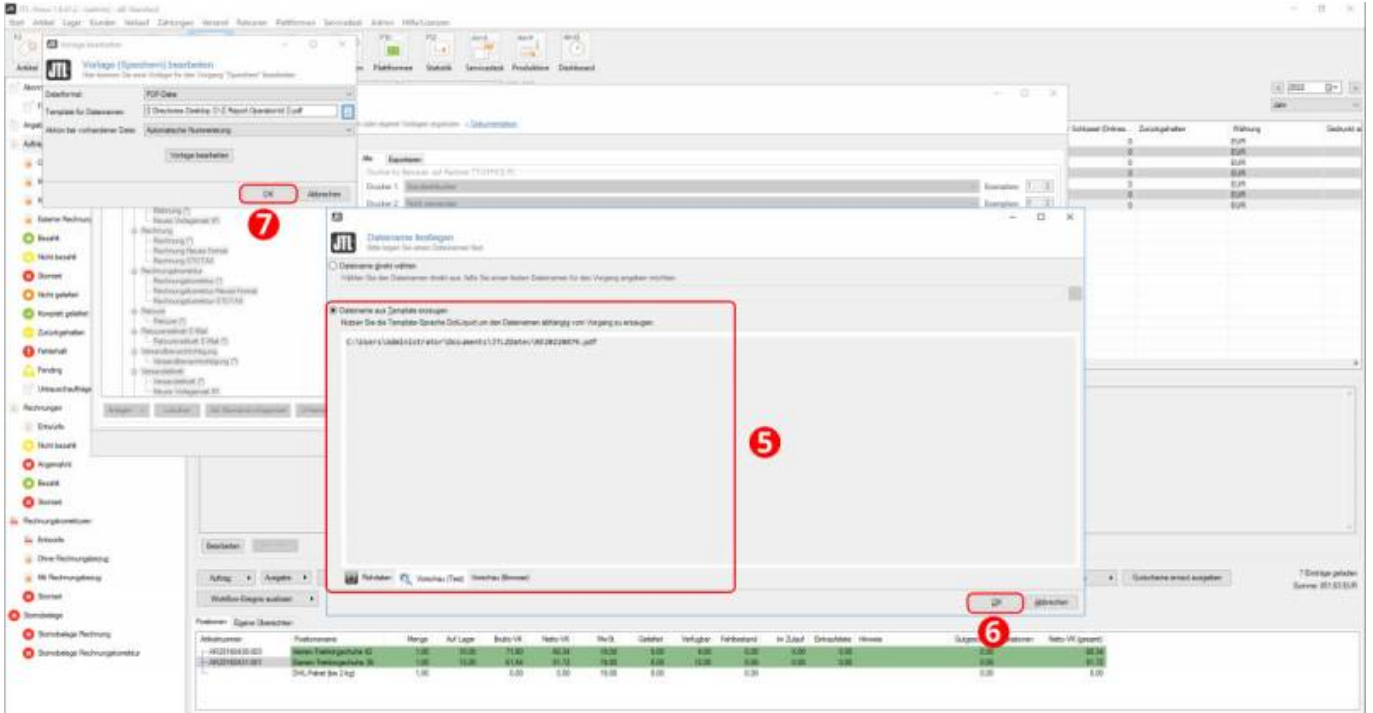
Vorlage (Speichern) bearbeiten

Dateiformat: PDF-Datei

Template für Dateinamen:

Aktion bei vorhandener Datei: Automatische Nummerierung

Vorlage bearbeiten

OK

Abbrechen

7

Externe Rechnung

Bezahlt

Nicht bezahlt

Storniert

Nicht geliefert

Komplett geliefert

Zurückgehalten

Fehlerhaft

Pending

Rechnungen

Entwürfe

Nicht bezahlt

Angemahnt

Bezahlt

Storniert

Rechnungskorrekturen

Entwürfe

Ohne Rechnungsbezug

Mit Rechnungsbezug

Storniert

Stornobelege

Stornobelege Rechnung

Stornobelege Rechnungskorrektur

Dateiname festlegen

Dateiname direkt wählen

Dateiname aus Template erzeugen

Nutzen Sie die Template-Sprache DotLiquid um den Dateinamen abhängig vom Vorgang zu erzeugen:

C:\Users\Administrator\Documents\JTLDaten\AR20220076.pdf

5

Variablen

Vorschau (Text)

Vorschau (Browser)

OK

Abbrechen

6

Bearbeiten

Auftrag

Ausgabe

Workflow-Ereignis auslösen

Gutscheine erneut ausgeben

Positionen

Eigene Übersichten

Artikelnummer

Positionsname

Menge

Auf Lager

Brutto-VK

Netto-VK

MwSt.

Geliefert

Verfügbar

Fehlbestand

Im Zulauf

Hinweis

Netto-VK (gesamt)

DHL Paket (bis 2 kg)